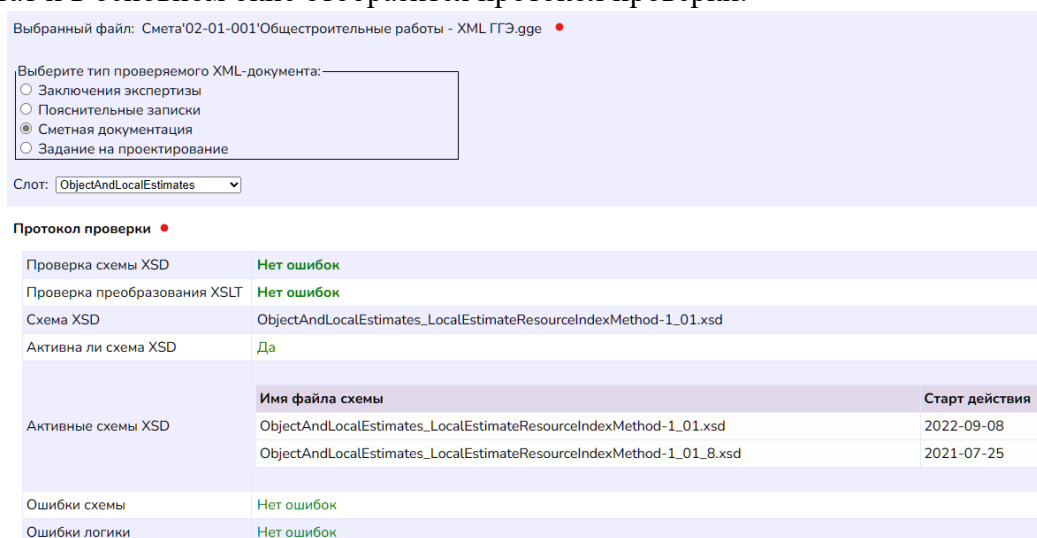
Выбранный файл: Смета'02-01-001'Общестроительные работы - XML ГГЭ.gge

Выберите тип проверяемого XML-документа:
○ Заключения экспертизы
○ Пояснительные записки
◉ Сметная документация
○ Задание на проектирование

Слот: ObjectAndLocalEstimates

Протокол проверки

| | |
|---|---|
| Проверка схемы XSD | Нет ошибок |
| Проверка преобразования XSLT | Нет ошибок |
| Схема XSD | ObjectAndLocalEstimates_LocalEstimateResourceIndexMethod-1_01.xsd |
| Активна ли схема XSD | Да |
| Активные схемы XSD | |
| Ошибки схемы | Нет ошибок |
| Ошибки логики | Нет ошибок |

| Имя файла схемы | Старт действия |
|---|---|
| ObjectAndLocalEstimates_LocalEstimateResourceIndexMethod-1_01.xsd | 2022-09-08 |
| ObjectAndLocalEstimates_LocalEstimateResourceIndexMethod-1_01_8.xsd | 2021-07-25 |